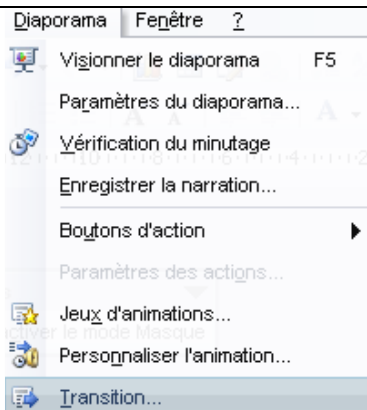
Diaporama Fenêtre ?

Visionner le diaporama F5

Paramètres du diaporama...

Vérification du minutage

Enregistrer la narration...

Boutons d'action

Paramètres des actions...

Jeux d'animations...

Personnaliser l'animation...

Transition...